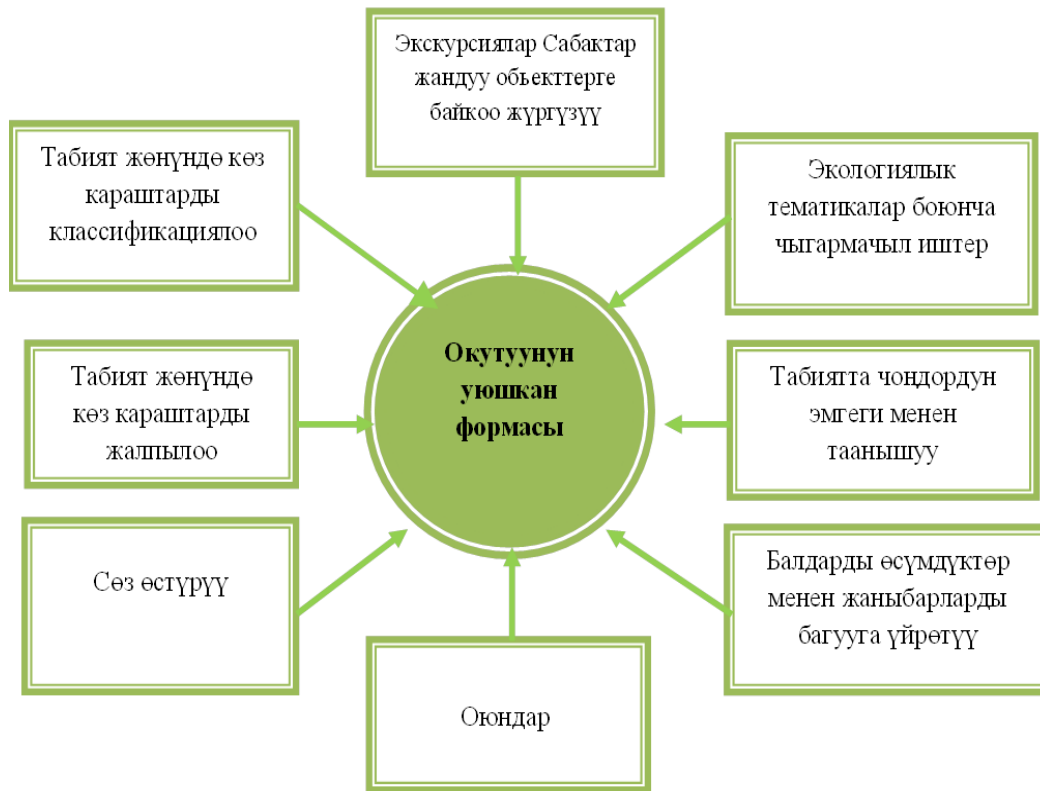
Экскурсиялар Сабактар жандуу обьекттерге байкоо жүргүзүү

Табият жөнүндө көз караштарды классификациялоо

Экологиялык тематикалар боюнча чыгармачыл иштер

Окутуунун уюшкан формасы

Табият жөнүндө көз караштарды жалпылоо

Табиятта чоңдордун эмгеги менен таанышуу

Сөз өстүрүү

Балдарды өсүмдүктөр менен жаныбарларды багууга үйрөтүү

Оюндар